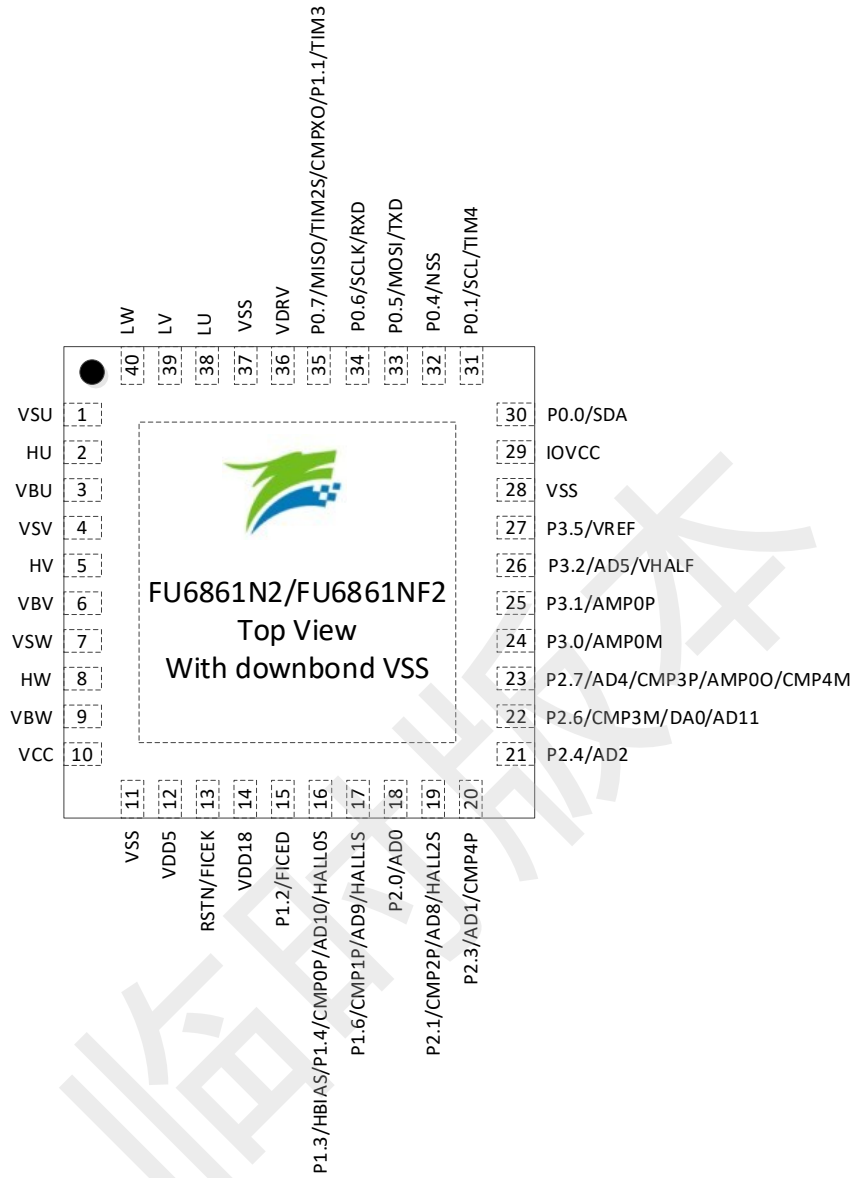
LW 40
LV 39
LU 38
VSS 37
VDRV 36
P0.7/MISO/TIM2S/CMPXO/P1.1/TIM3 35
P0.6/SCLK/RXD 34
P0.5/MOSI/TXD 33
P0.4/NSS 32
P0.1/SCL/TIM4 31

VSU 1
HU 2
VBU 3
VSV 4
HV 5
VBV 6
VSW 7
HW 8
VBW 9
VCC 10

30 P0.0/SDA
29 IOVCC
28 VSS
27 P3.5/VREF
26 P3.2/AD5/VHALF
25 P3.1/AMP0P
24 P3.0/AMP0M
23 P2.7/AD4/CMP3P/AMP0O/CMP4M
22 P2.6/CMP3M/DA0/AD11
21 P2.4/AD2

FU6861N2/FU6861NF2
Top View
With downbond VSS

11 VSS
12 VDD5
13 RSTN/FICEK
14 VDD18
15 P1.2/FICED
16 P1.3/HBIAS/P1.4/CMP0P/AD10/HALL0S
17 P1.6/CMP1P/AD9/HALL1S
18 P2.0/AD0
19 P2.1/CMP2P/AD8/HALL2S
20 P2.3/AD1/CMP4P

临时版本